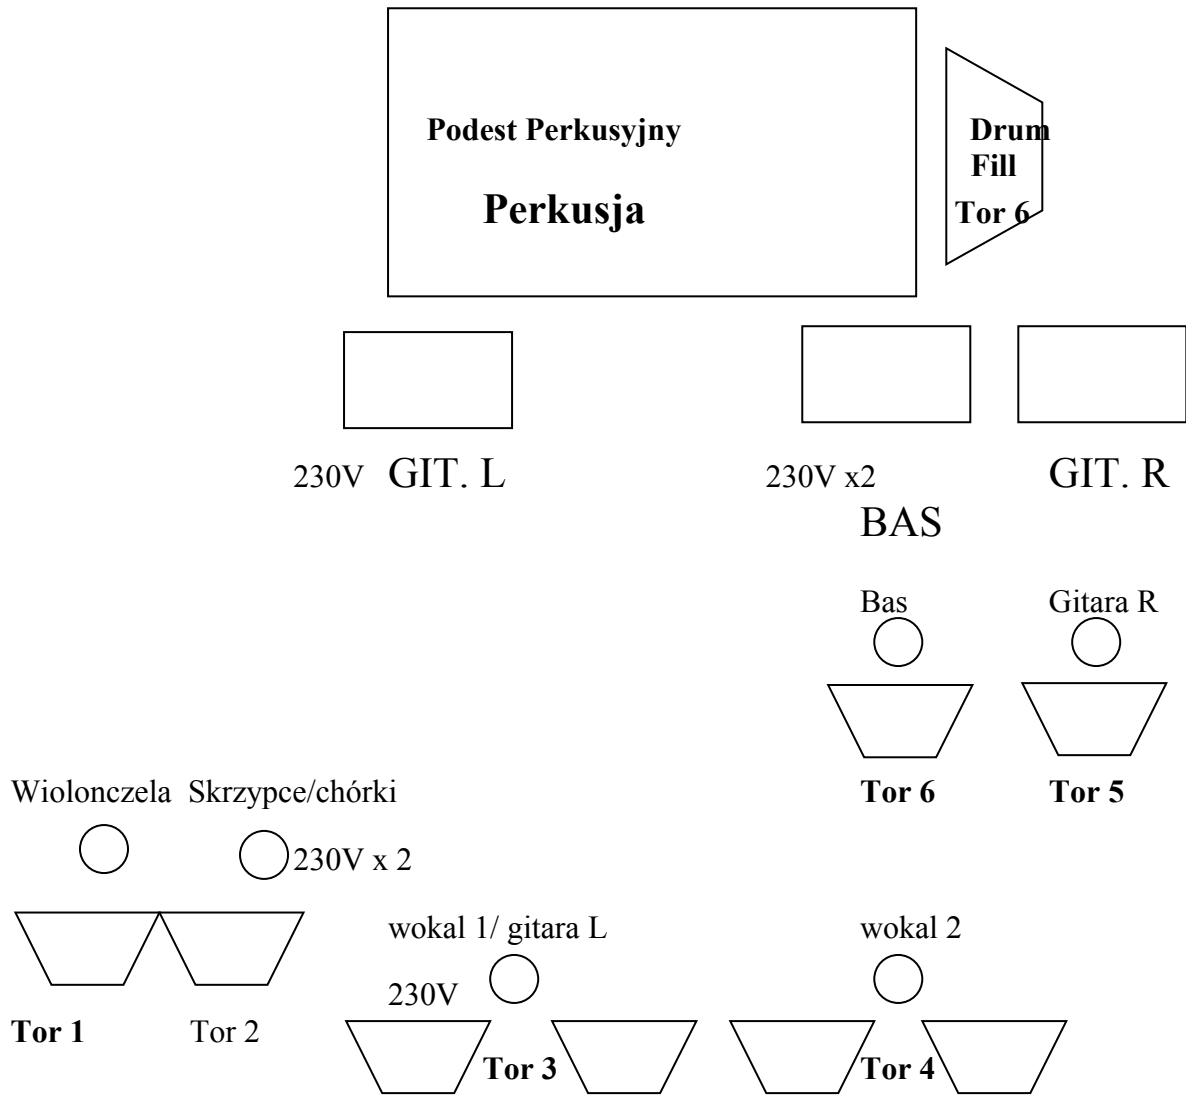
Podest Perkusyjny

Perkusja

Drum Fill

Tor 6

230V GIT. L

230V x2

GIT. R

BAS

Bas

Gitara R

Tor 6

Tor 5

Wiolonczela

Skrzypce/chórki

230V x 2

wokal 1/ gitara L

wokal 2

230V

Tor 1

Tor 2

Tor 3

Tor 4